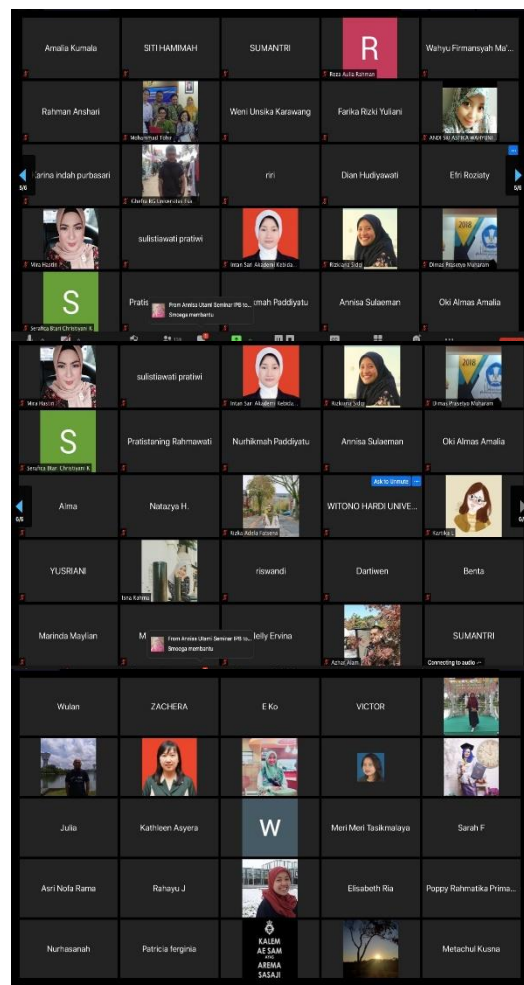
Amalia Kumala
SITI HAMIMAH
SUMANTRI
R
Reza Aulia Rahman
Wahyu Firmansyah Ma'...

Rahman Anshari
Mohammad Yahir
Weni Unsika Karawang
Farika Rizki Yuliani
Andi Sri Asmira Wahyuni

5/6
Karina indah purbasari
Khoiru RG Universitas Esa
riri
Dian Hudiyawati
Efri Roziaty
5/6

Mea Hastin
sulistiawati pratiwi
Intan Sari Akademi Kebida...
Rizkiana Sidip
Dimas Prasetya Mataram
2018

S
Serafica Biari Christyani K
Pratis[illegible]
From Annisa Utami Seminar IPB to...
Smoga membantu
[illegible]mah Paddiyatu
Annisa Sulaeman
Oki Almas Amalia

Mea Hastin
sulistiawati pratiwi
Intan Sari Akademi Kebida
Rizkiana Sidip
Dimas Prasetya Mataram
2018

S
Serafica Biari Christyani K
Pratistaning Rahmawati
Nurhikmah Paddiyatu
Annisa Sulaeman
Oki Almas Amalia

6/6
Alma
Natazya H.
Rizka Adela Fatsena
Ask to Unmute
WITONO HARDI UNIVE...
Kartika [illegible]
6/6

YUSRIANI
Isna Rahma
riswandi
Dartiwen
Benta

Marinda Maylian
M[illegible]
From Annisa Utami Seminar IPB to...
Smoga membantu
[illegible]elly Ervina
Azhar Alam
SUMANTRI
Connecting to audio

Wulan
ZACHERA
E Ko
VICTOR

W
Julia
Kathleen Asyera
Meri Meri Tasikmalaya
Sarah F

Asri Nofa Rama
Rahayu J
Elisabeth Ria
Poppy Rahmatika Prima...

Nurhasanah
Patricia ferginia
KALEM AE SAM AREMA SASAJI
Metachul Kusna